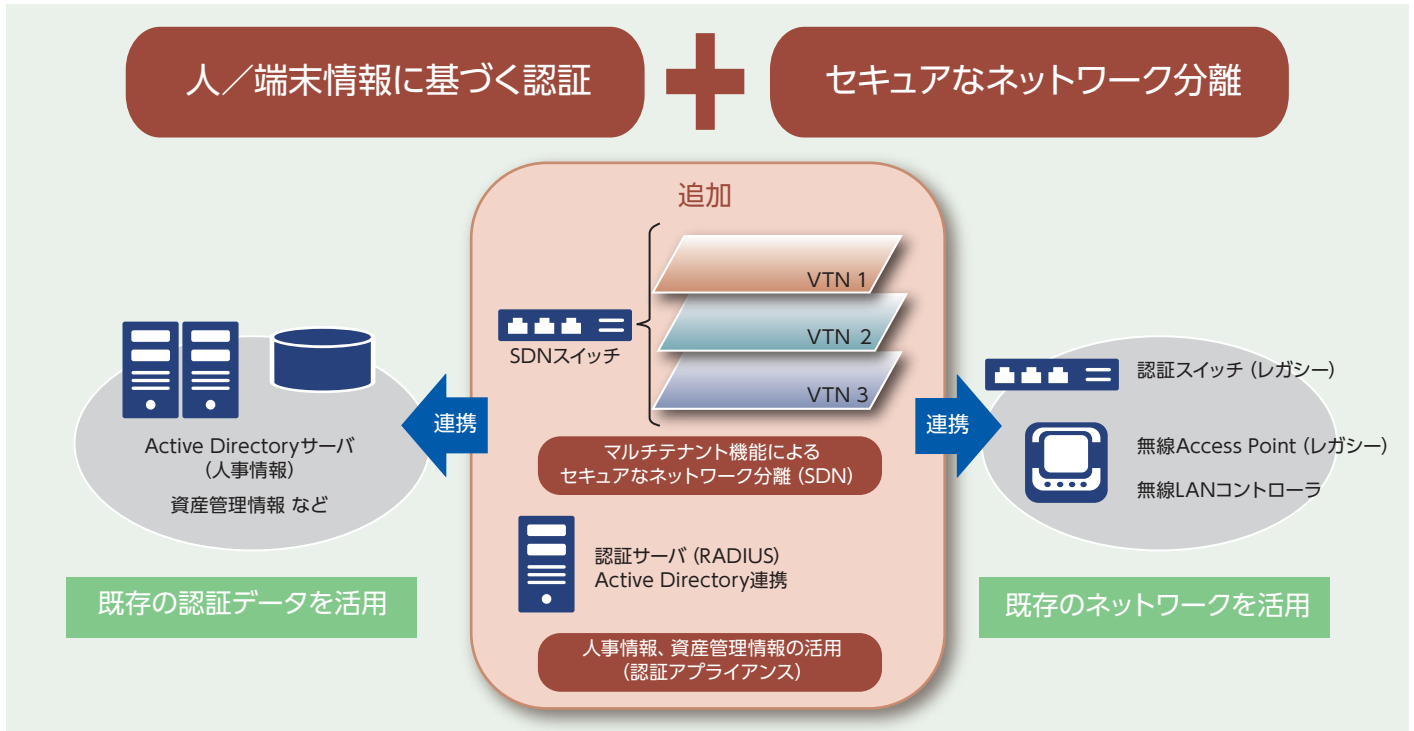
人／端末情報に基づく認証

セキュアなネットワーク分離

追加

VTN 1

VTN 2

VTN 3

SDNスイッチ

マルチテナント機能による
セキュアなネットワーク分離（SDN）

認証サーバ（RADIUS）
Active Directory連携

人事情報、資産管理情報の活用
（認証アプライアンス）

連携

Active Directoryサーバ
（人事情報）
資産管理情報 など

既存の認証データを活用

連携

認証スイッチ（レガシー）

無線Access Point（レガシー）

無線LANコントローラ

既存のネットワークを活用